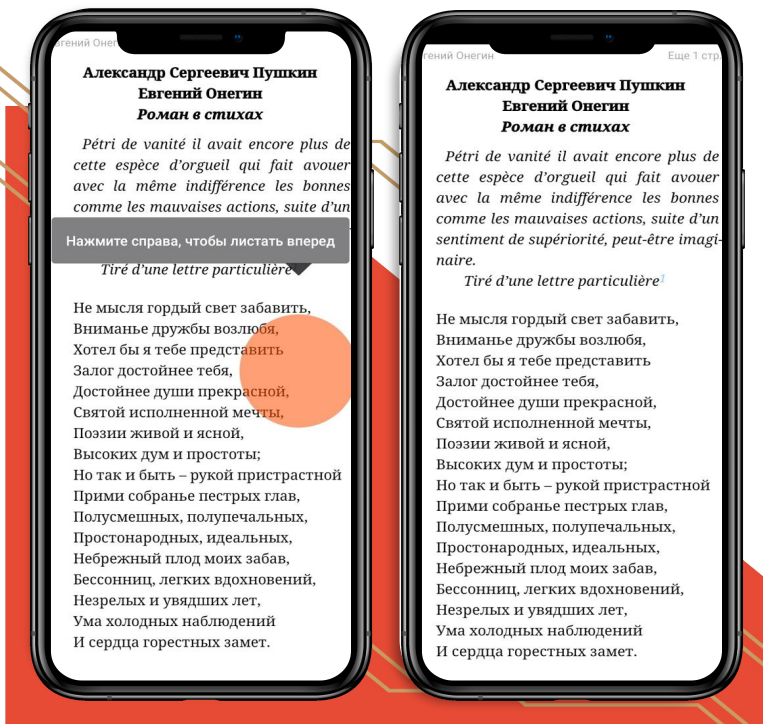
вгений Онегин

Александр Сергеевич Пушкин
Евгений Онегин
*Роман в стихах*

*Pétri de vanité il avait encore plus de cette espèce d'orgueil qui fait avouer avec la même indifférence les bonnes comme les mauvaises actions, suite d'un*

Нажмите справа, чтобы листать вперед

*Tiré d'une lettre particulière*

Не мысля гордый свет забавить,
Вниманье дружбы возлюбя,
Хотел бы я тебе представить
Залог достойнее тебя,
Достойнее души прекрасной,
Святой исполненной мечты,
Поэзии живой и ясной,
Высоких дум и простоты;
Но так и быть – рукой пристрастной
Прими собранье пестрых глав,
Полусмешных, полупечальных,
Простонародных, идеальных,
Небрежный плод моих забав,
Бессонниц, легких вдохновений,
Незрелых и увядших лет,
Ума холодных наблюдений
И сердца горестных замет.

гений Онегин
Еще 1 стр

Александр Сергеевич Пушкин
Евгений Онегин
*Роман в стихах*

*Pétri de vanité il avait encore plus de cette espèce d'orgueil qui fait avouer avec la même indifférence les bonnes comme les mauvaises actions, suite d'un sentiment de supériorité, peut-être imaginaire.*

*Tiré d'une lettre particulière*$^{1}$

Не мысля гордый свет забавить,
Вниманье дружбы возлюбя,
Хотел бы я тебе представить
Залог достойнее тебя,
Достойнее души прекрасной,
Святой исполненной мечты,
Поэзии живой и ясной,
Высоких дум и простоты;
Но так и быть – рукой пристрастной
Прими собранье пестрых глав,
Полусмешных, полупечальных,
Простонародных, идеальных,
Небрежный плод моих забав,
Бессонниц, легких вдохновений,
Незрелых и увядших лет,
Ума холодных наблюдений
И сердца горестных замет.